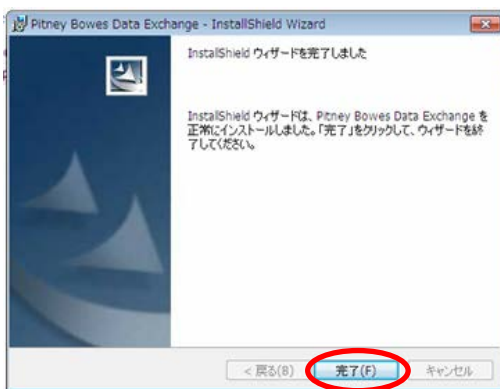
Pitney Bowes Data Exchange - InstallShield Wizard

InstallShield ウィザードを完了しました

InstallShield ウィザードは、Pitney Bowes Data Exchange を正常にインストールしました。「完了」をクリックして、ウィザードを終了してください。

< 戻る(B)

完了(F)

キャンセル